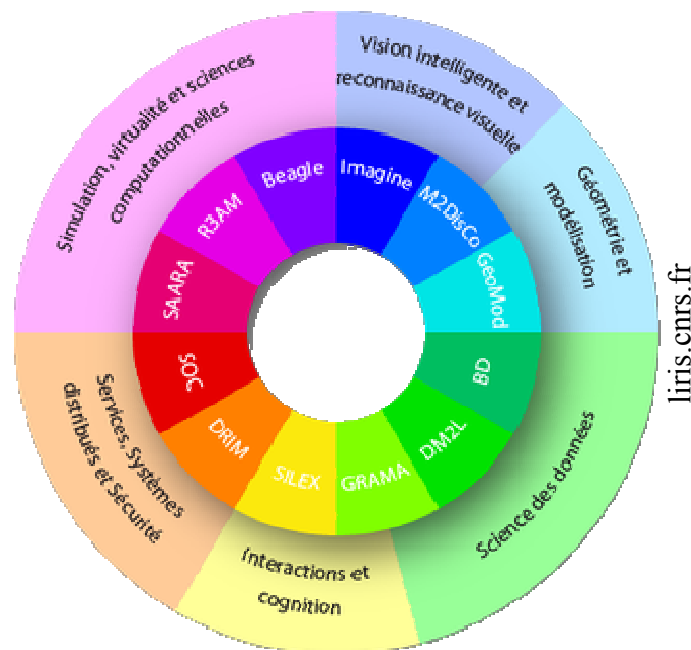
Simulation, virtualité et sciences computationnelles

Vision intelligente et reconnaissance visuelle

Géométrie et modélisation

Science des données

Interactions et cognition

Services, Systèmes distribués et Sécurité

Beagle

Imagine

M2DisCo

GeoMod

BD

DM2L

GRAMA

SILEX

DRIM

SOC

SAARA

R3AM

liris.cnrs.fr